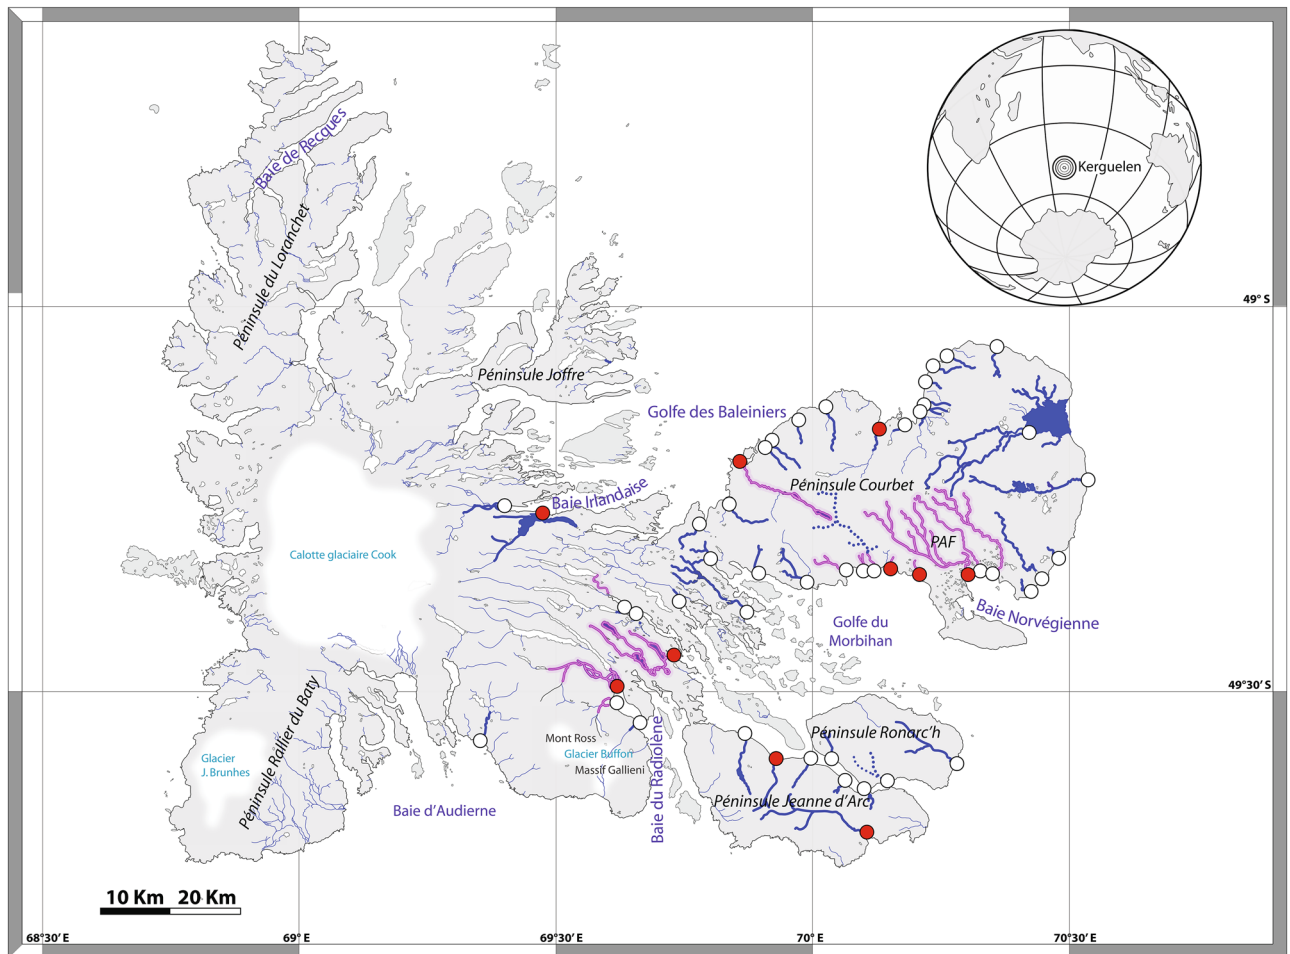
Kerguelen

49° S

Baie de Recques

Péninsule du Loranchet

Péninsule Joffre

Golfe des Baleiniers

Péninsule Courbet

Baie Irlandaise

PAF

Calotte glaciaire Cook

Baie Norvégienne

Golfe du Morbihan

49°30' S

Péninsule Ronarc'h

Mont Ross

Glacier Buffon

Massif Gallieni

Glacier J. Brunhes

Péninsule Rallier du Baty

Baie du Radioléine

Péninsule Jeanne d'Arc

Baie d'Audierne

10 Km 20 Km

68°30' E

69° E

69°30' E

70° E

70°30' E